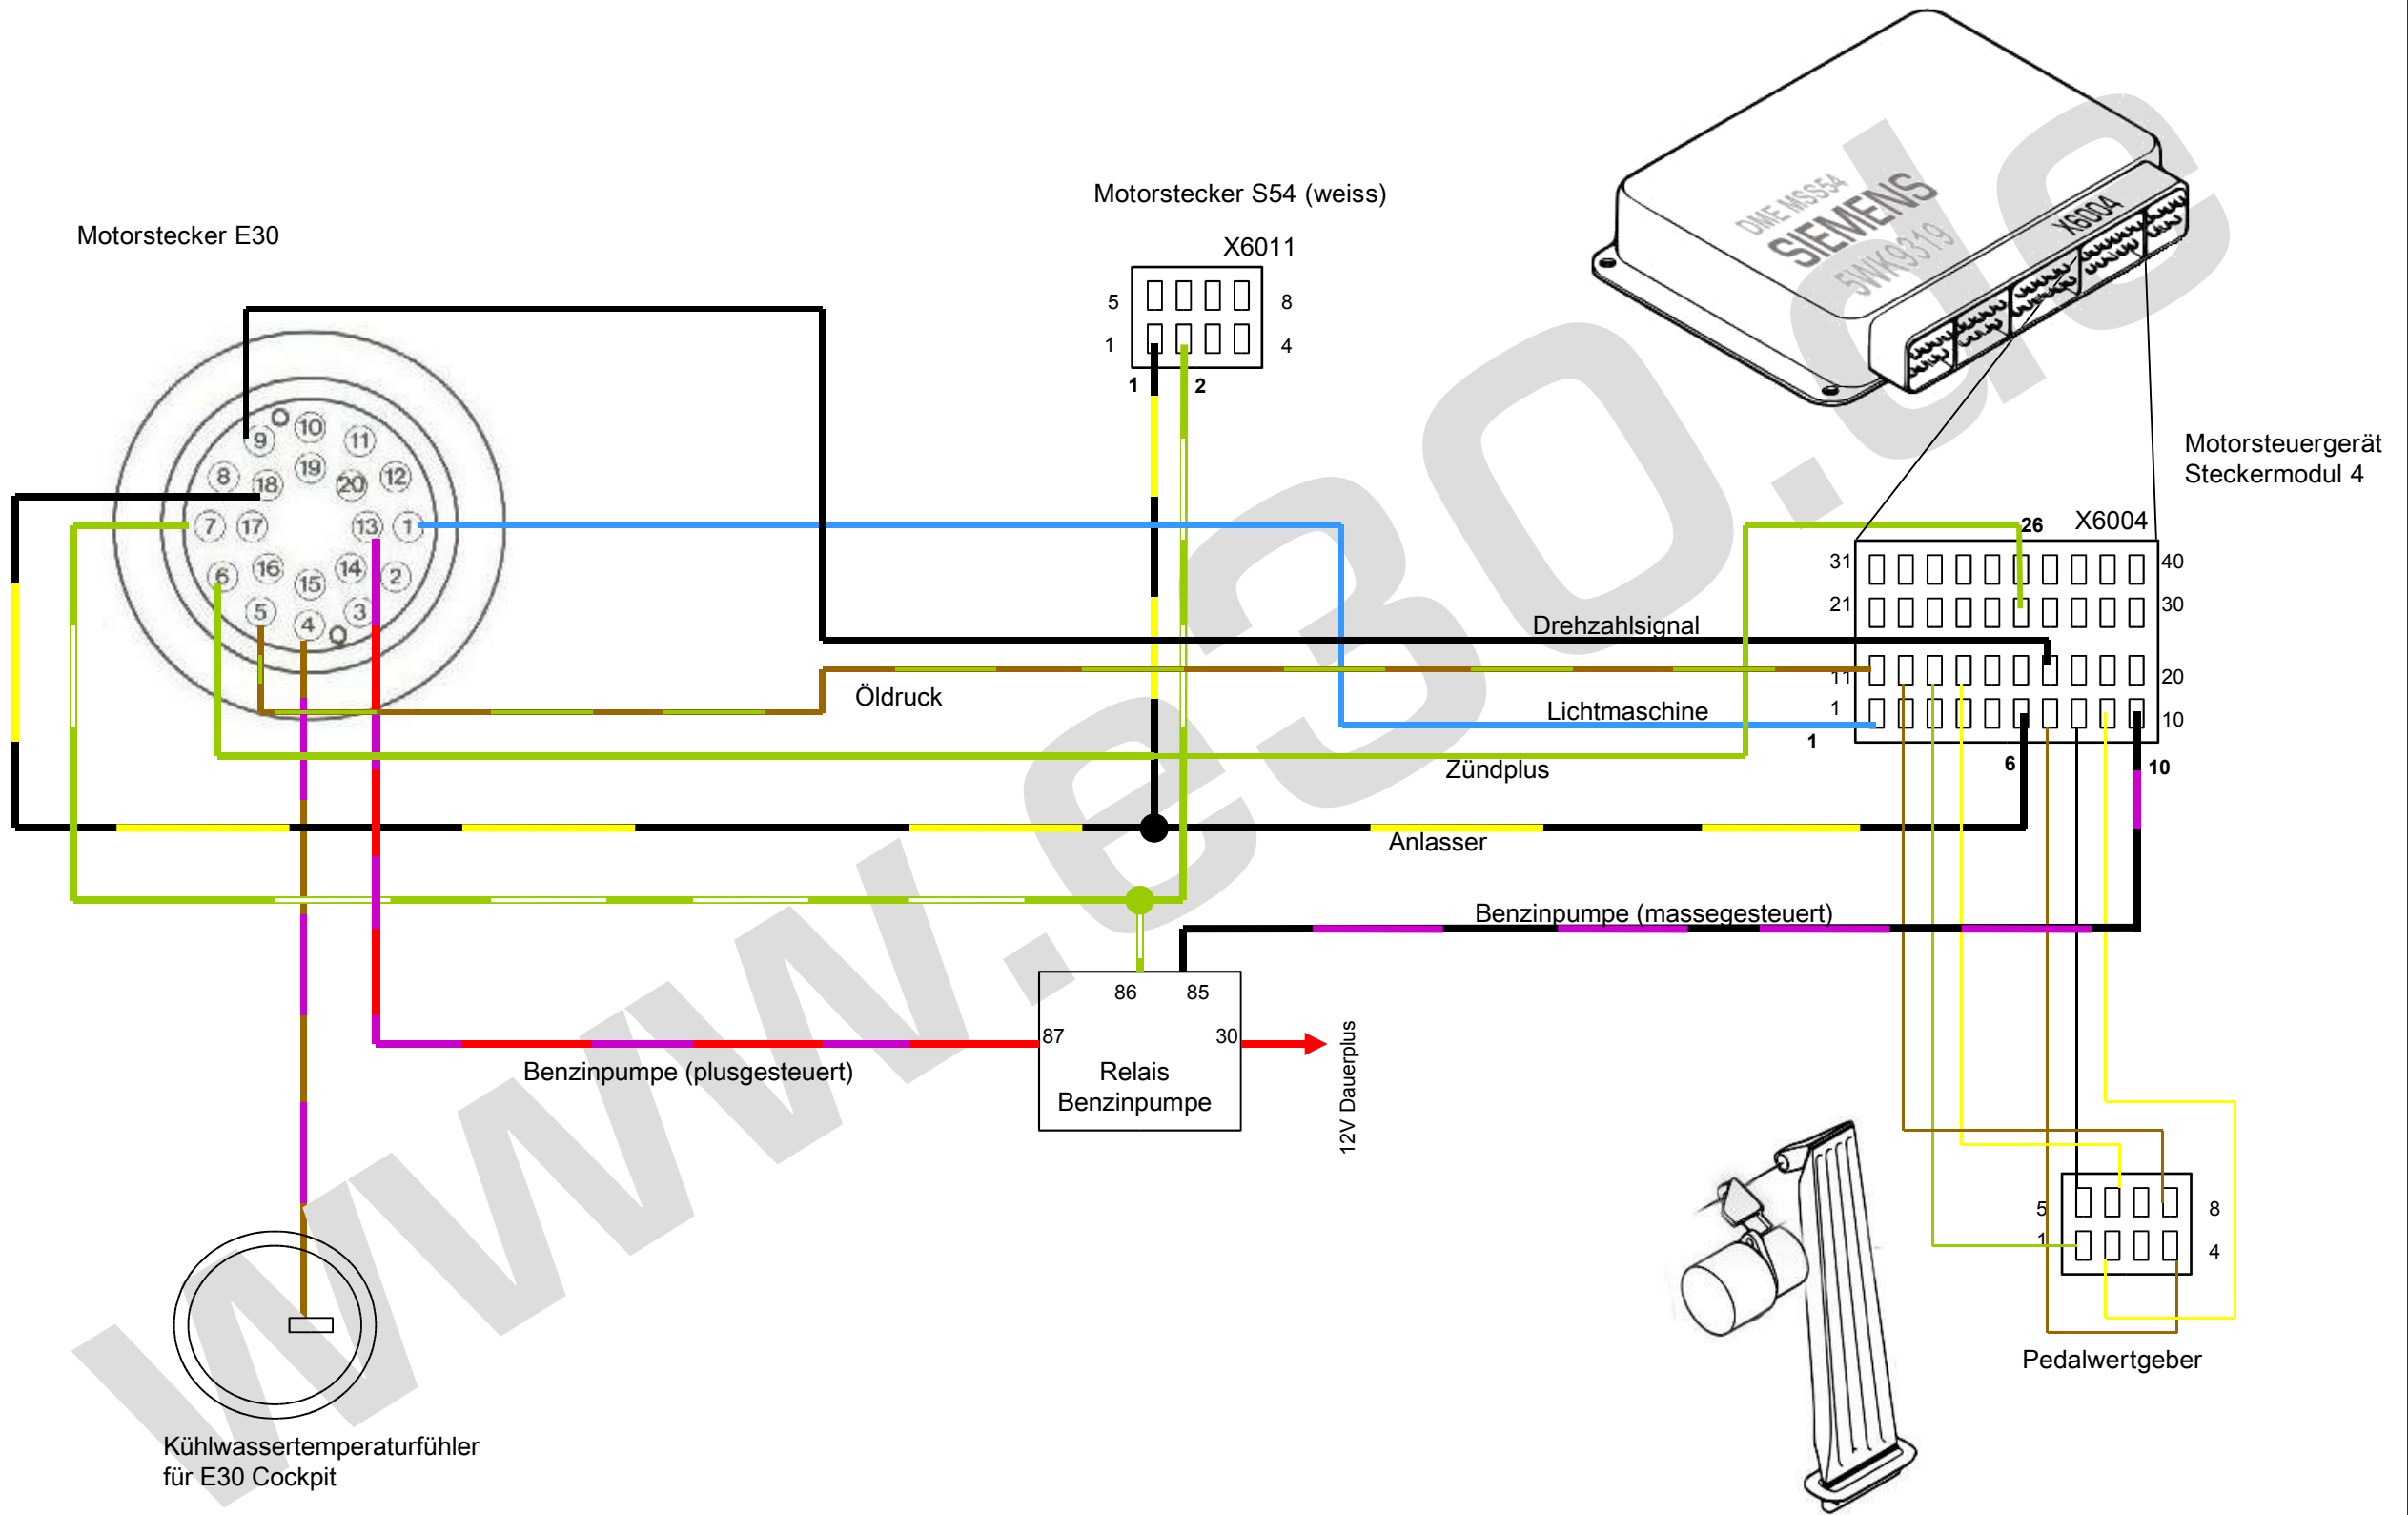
Motorstecker S54 (weiss)

X6011

5
8
1
4
1
2

Motorstecker E30

9
10
11
8
18
19
20
12
7
17
13
1
6
16
15
14
2
5
4
3

DME MS S54
SIEMENS
5WK9319
X6004

Motorsteuergerät
Steckermodul 4

26
X6004
31
40
21
30
11
20
1
10
1
6
10

Drehzahlsignal
Öldruck
Lichtmaschine
Zündplus
Anlasser
Benzinpumpe (massegesteuert)

86
85
87
30
Relais
Benzinpumpe

Benzinpumpe (plusgesteuert)

12V Dauerplus

5
8
1
4

Pedalwertgeber

Kühlwassertemperaturfühler
für E30 Cockpit

www.e30.de